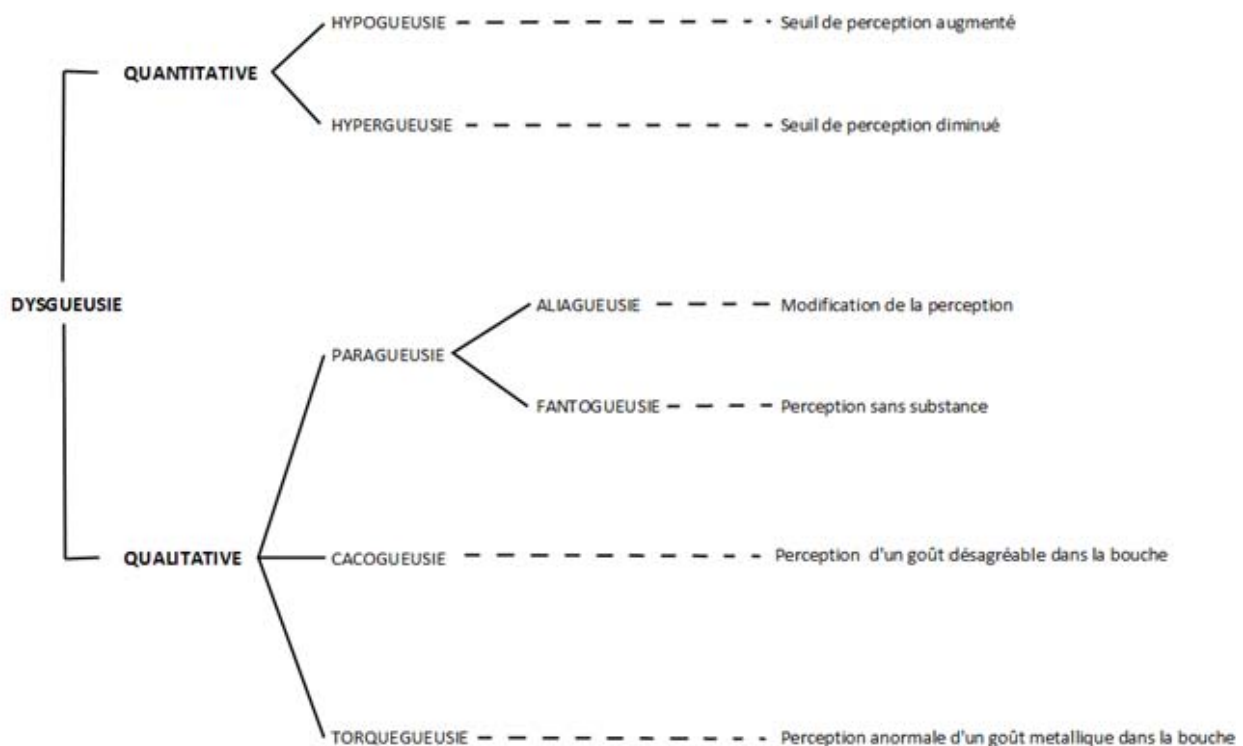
DYSGUEUSIE

QUANTITATIVE

HYPOGUEUSIE - Seuil de perception augmenté

HYPERGUEUSIE - Seuil de perception diminué

QUALITATIVE

PARAGUEUSIE

ALIAGUEUSIE - Modification de la perception

FANTOGUEUSIE - Perception sans substance

CACOGUEUSIE - Perception d'un goût désagréable dans la bouche

TORQUEGUEUSIE - Perception anormale d'un goût metallique dans la bouche